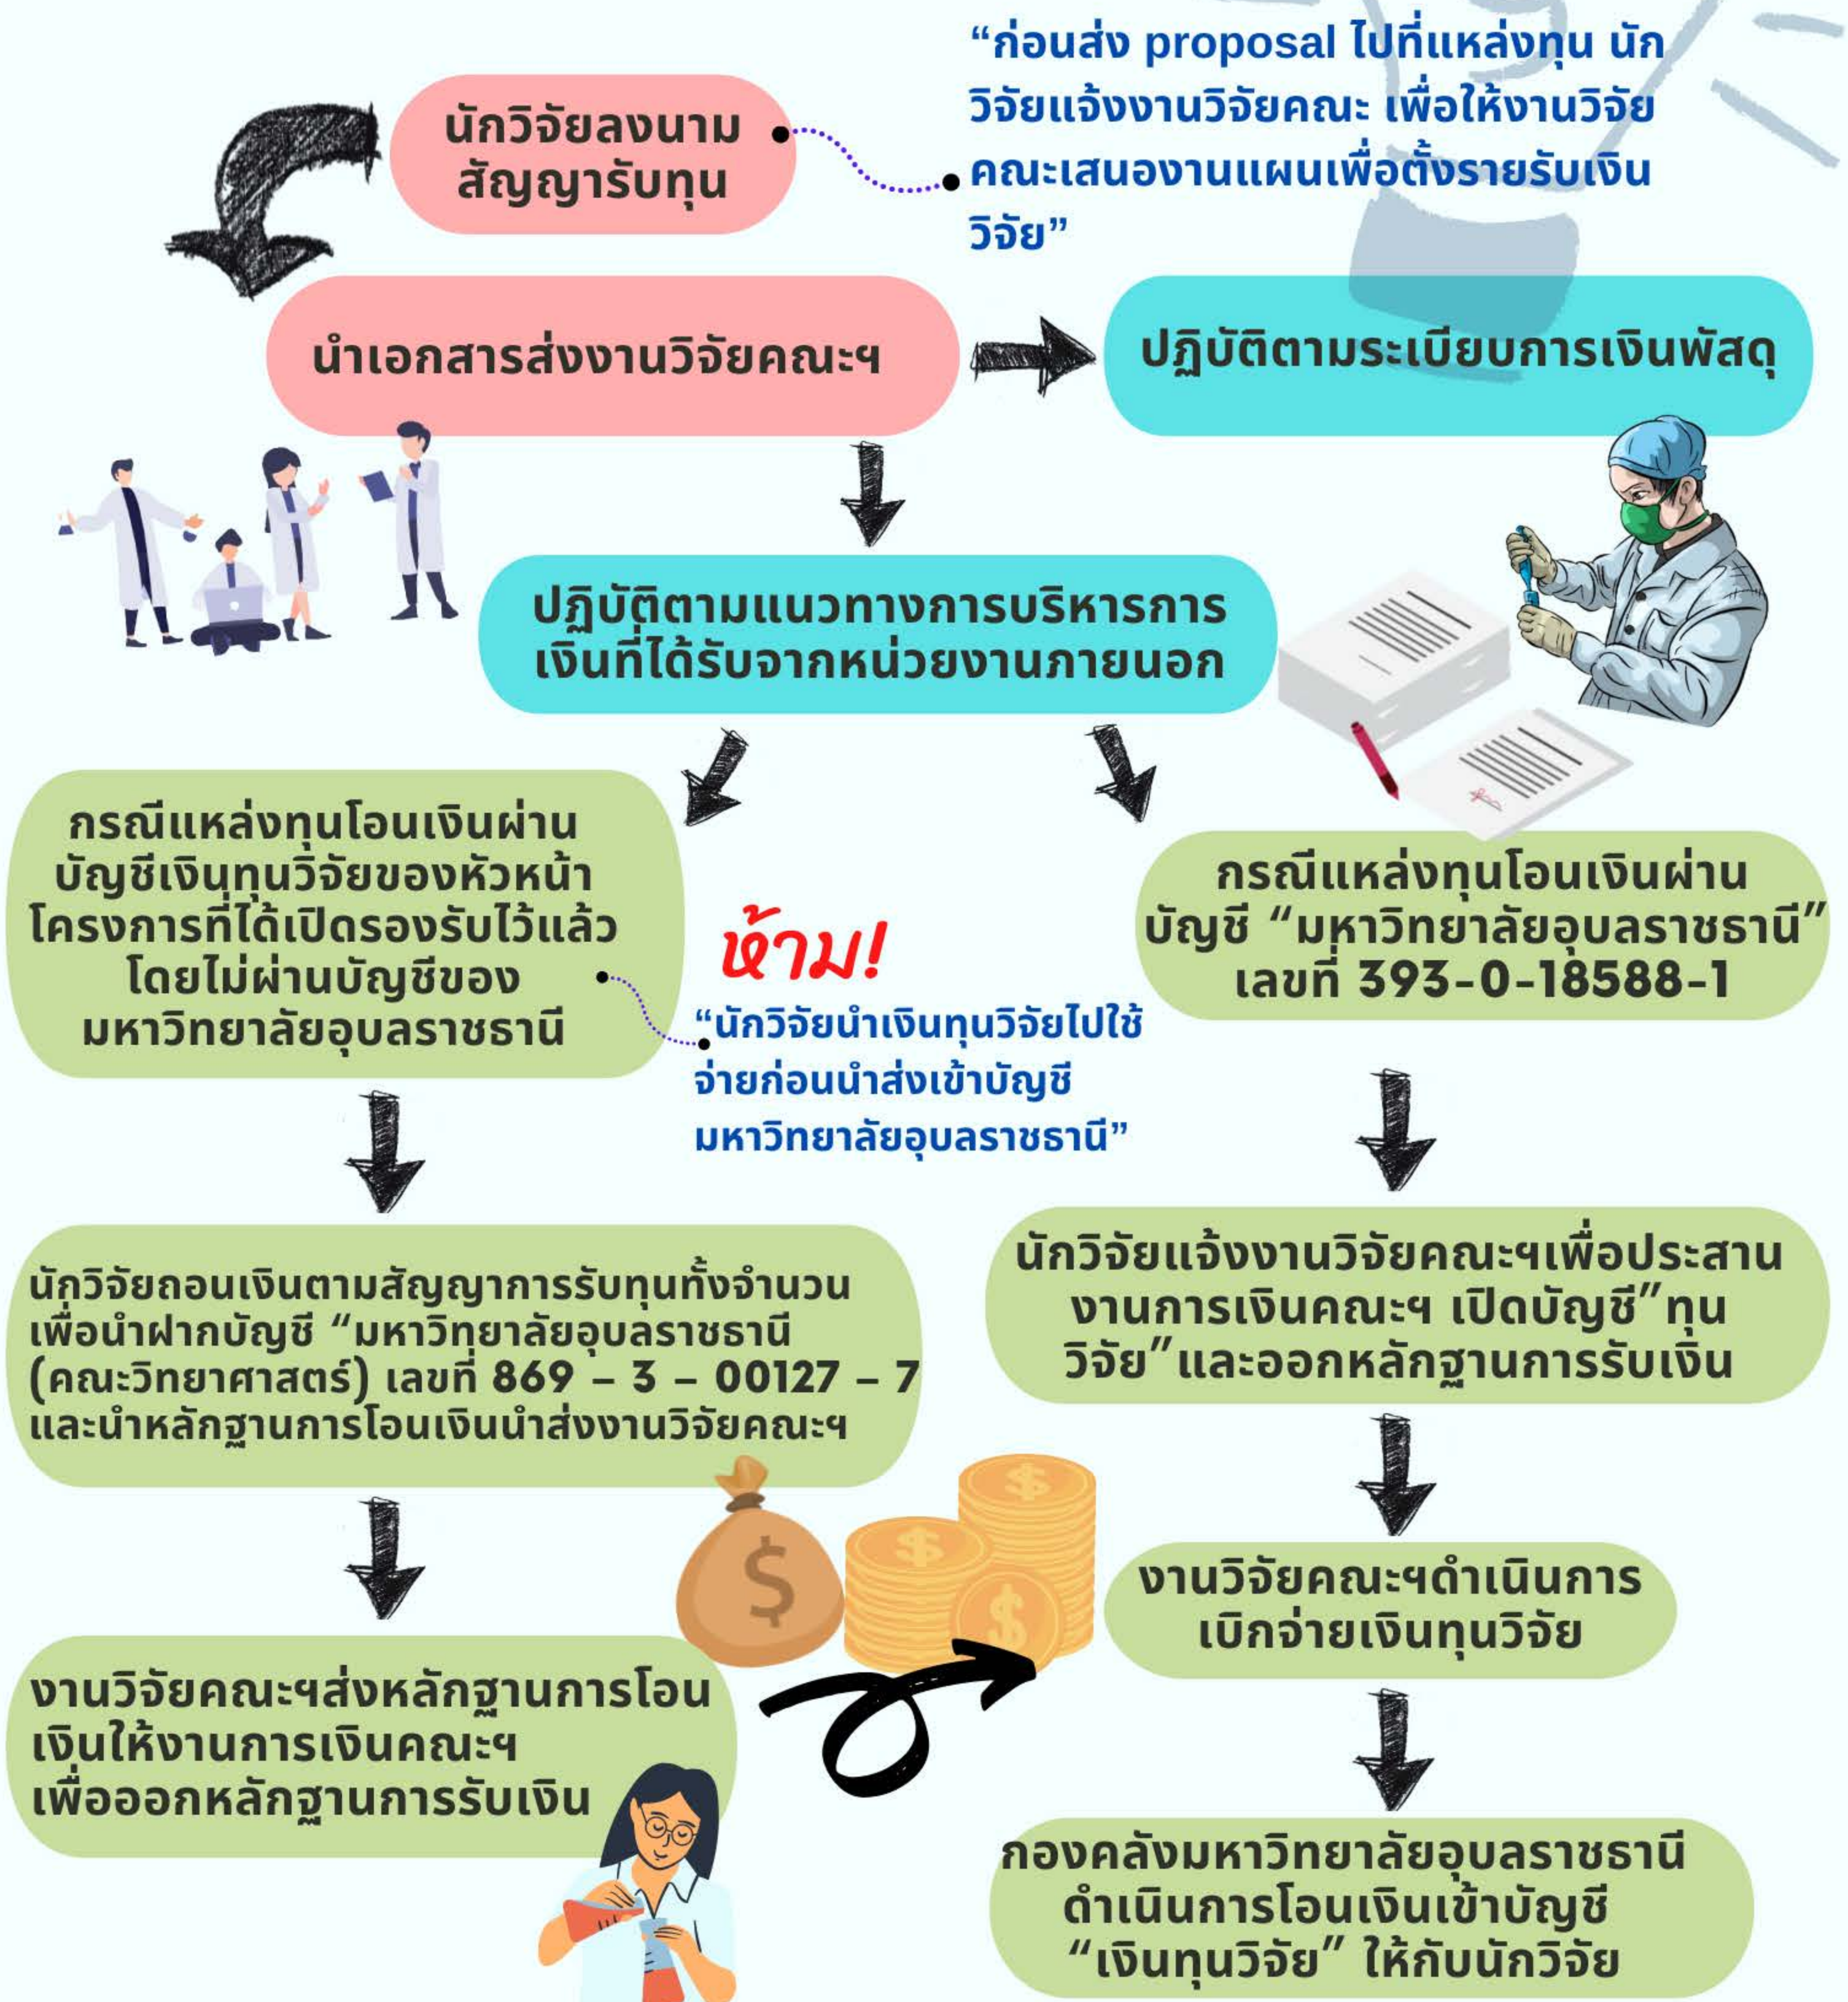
นักวิจัยลงนามสัญญารับทุน

“ก่อนส่ง proposal ไปที่แหล่งทุน นักวิจัยแจ้งงานวิจัยคณะ เพื่อให้งานวิจัยคณะเสนองานแผนเพื่อตั้งรายรับเงินวิจัย”

นำเอกสารส่งงานวิจัยคณะฯ

ปฏิบัติตามระเบียบการเงินพัสดุ

ปฏิบัติตามแนวทางการบริหารการเงินที่ได้รับจากหน่วยงานภายนอก

กรณีแหล่งทุนโอนเงินผ่านบัญชีเงินทุนวิจัยของหัวหน้าโครงการที่ได้เปิดรองรับไว้แล้ว โดยไม่ผ่านบัญชีของมหาวิทยาลัยอุบลราชธานี

ห้าม!

“นักวิจัยนำเงินทุนวิจัยไปใช้จ่ายก่อนนำส่งเข้าบัญชีมหาวิทยาลัยอุบลราชธานี”

กรณีแหล่งทุนโอนเงินผ่านบัญชี “มหาวิทยาลัยอุบลราชธานี” เลขที่ 393-0-18588-1

นักวิจัยถอนเงินตามสัญญาการรับทุนทั้งจำนวน เพื่อนำฝากบัญชี “มหาวิทยาลัยอุบลราชธานี (คณะวิทยาศาสตร์) เลขที่ 869 – 3 – 00127 – 7 และนำหลักฐานการโอนเงินนำส่งงานวิจัยคณะฯ

นักวิจัยแจ้งงานวิจัยคณะฯเพื่อประสานงานการเงินคณะฯ เปิดบัญชี”ทุนวิจัย”และออกหลักฐานการรับเงิน

งานวิจัยคณะฯดำเนินการเบิกจ่ายเงินทุนวิจัย

งานวิจัยคณะฯส่งหลักฐานการโอนเงินให้งานการเงินคณะฯ เพื่อออกหลักฐานการรับเงิน

กองคลังมหาวิทยาลัยอุบลราชธานี ดำเนินการโอนเงินเข้าบัญชี “เงินทุนวิจัย” ให้กับนักวิจัย